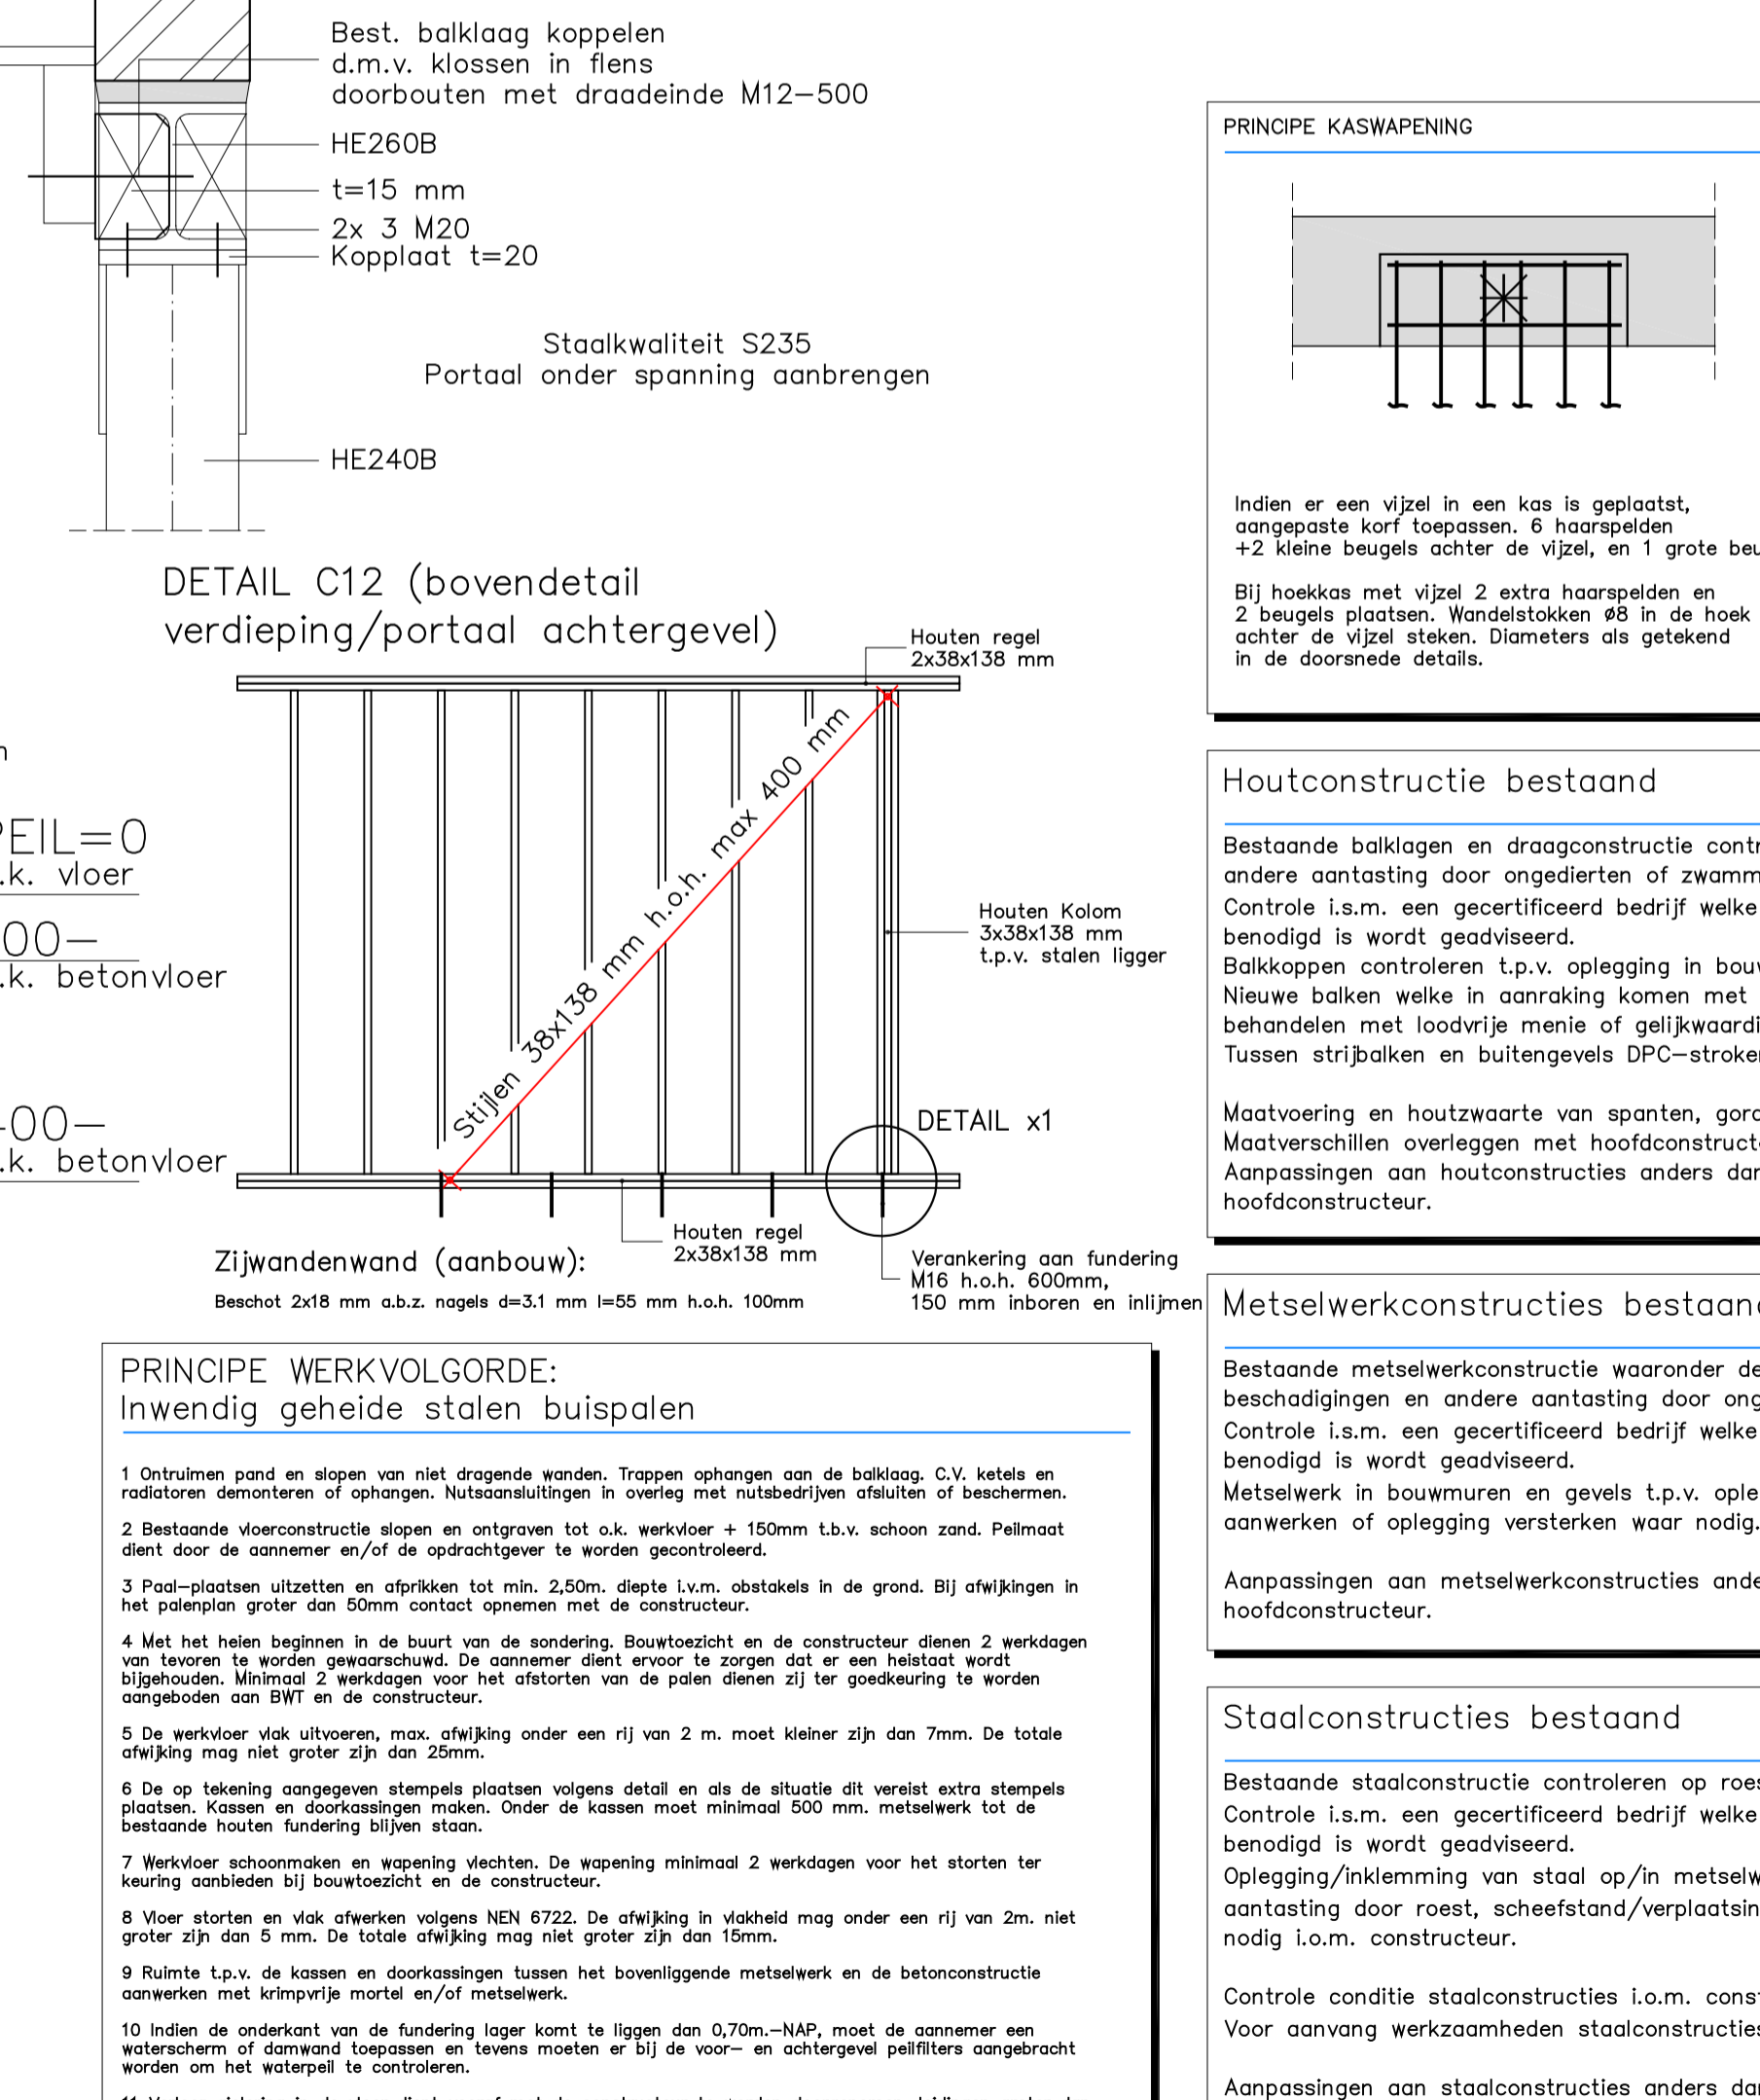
Best. balklaag koppelen
d.m.v. klossen in flens
doorbouten met draadeinde M12–500

HE260B

t=15 mm

2x 3 M20

Kopplaat t=20

Staalkwaliteit S235
Portaal onder spanning aanbrengen

HE240B

DETAIL C12 (bovendetail verdieping/portaal achtergevel)

PEIL=0
.k. vloer

00–
.k. betonvloer

-00–
.k. betonvloer

Houten regel
2x38x138 mm

Stijlen 38x138 mm h.o.h. max 400 mm

Houten Kolom
3x38x138 mm
t.p.v. stalen ligger

DETAIL x1

Houten regel
2x38x138 mm

Zijwandenwand (aanbouw):

Beschot 2x18 mm a.b.z. nagels d=3.1 mm l=55 mm h.o.h. 100mm

Verankering aan fundering
M16 h.o.h. 600mm,
150 mm inboren en inlijmen

PRINCIPE KASWAPENING

Indien er een vijzel in een kas is geplaatst, aangepaste korf toepassen. 6 haarspelden +2 kleine beugels achter de vijzel, en 1 grote beu

Bij hoekkas met vijzel 2 extra haarspelden en 2 beugels plaatsen. Wandelstokken ø8 in de hoek achter de vijzel steken. Diameters als getekend in de doorsnede details.

Houtconstructie bestaand

Bestaande balklagen en draagconstructie contr
andere aantasting door ongedierten of zwamm
Controle i.s.m. een gecertificeerd bedrijf welke
benodigd is wordt geadviseerd.
Balkkoppen controleren t.p.v. oplegging in bou
Nieuwe balken welke in aanraking komen met
behandelen met loodvrije menie of gelijkwaardi
Tussen strijbalken en buitengevels DPC–stroken

Maatvoering en houtzwaarte van spanten, gord
Maatverschillen overleggen met hoofdconstruct
Aanpassingen aan houtconstructies anders dan
hoofdconstructeur.

Metselwerkconstructies bestaan

Bestaande metselwerkconstructie waaronder de
beschadigingen en andere aantasting door ong
Controle i.s.m. een gecertificeerd bedrijf welke
benodigd is wordt geadviseerd.
Metselwerk in bouwmuren en gevels t.p.v. ople
aanwerken of oplegging versterken waar nodig.

Aanpassingen aan metselwerkconstructies ande
hoofdconstructeur.

Staalconstructies bestaand

Bestaande staalconstructie controleren op roes
Controle i.s.m. een gecertificeerd bedrijf welke
benodigd is wordt geadviseerd.
Oplegging/inklemming van staal op/in metselw
aantasting door roest, scheefstand/verplaatsin
nodig i.o.m. constructeur.

Controle conditie staalconstructies i.o.m. cons
Voor aanvang werkzaamheden staalconstructies

Aanpassingen aan staalconstructies anders da

PRINCIPE WERKVOLGORDE:
Inwendig geheide stalen buispalen

1 Ontruimen pand en slopen van niet dragende wanden. Trappen ophangen aan de balklaag. C.V. ketels en radiatoren demonteren of ophangen. Nutsaansluitingen in overleg met nutsbedrijven afsluiten of beschermen.

2 Bestaande vloerconstructie slopen en ontgraven tot o.k. werkvloer + 150mm t.b.v. schoon zand. Peilmaat dient door de aannemer en/of de opdrachtgever te worden gecontroleerd.

3 Paal–plaatsen uitzetten en afprikken tot min. 2,50m. diepte i.v.m. obstakels in de grond. Bij afwijkingen in het palenplan groter dan 50mm contact opnemen met de constructeur.

4 Met het heien beginnen in de buurt van de sondering. Bouwtoezicht en de constructeur dienen 2 werkdagen van tevoren te worden gewaarschuwd. De aannemer dient ervoor te zorgen dat er een heistaat wordt bijgehouden. Minimaal 2 werkdagen voor het afstorten van de palen dienen zij ter goedkeuring te worden aangeboden aan BWT en de constructeur.

5 De werkvloer vlak uitvoeren, max. afwijking onder een rij van 2 m. moet kleiner zijn dan 7mm. De totale afwijking mag niet groter zijn dan 25mm.

6 De op tekening aangegeven stempels plaatsen volgens detail en als de situatie dit vereist extra stempels plaatsen. Kassen en doorkassingen maken. Onder de kassen moet minimaal 500 mm. metselwerk tot de bestaande houten fundering blijven staan.

7 Werkvloer schoonmaken en wapening vlechten. De wapening minimaal 2 werkdagen voor het storten ter keuring aanbieden bij bouwtoezicht en de constructeur.

8 Vloer storten en vlak afwerken volgens NEN 6722. De afwijking in vlakheid mag onder een rij van 2m. niet groter zijn dan 5 mm. De totale afwijking mag niet groter zijn dan 15mm.

9 Ruimte t.p.v. de kassen en doorkassingen tussen het bovenliggende metselwerk en de betonconstructie aanwerken met krimpvrije mortel en/of metselwerk.

10 Indien de onderkant van de fundering lager komt te liggen dan 0,70m.–NAP, moet de aannemer een waterscherm of damwand toepassen en tevens moeten er bij de voor– en achtergevel peilfilters aangebracht worden om het waterpeil te controleren.

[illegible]